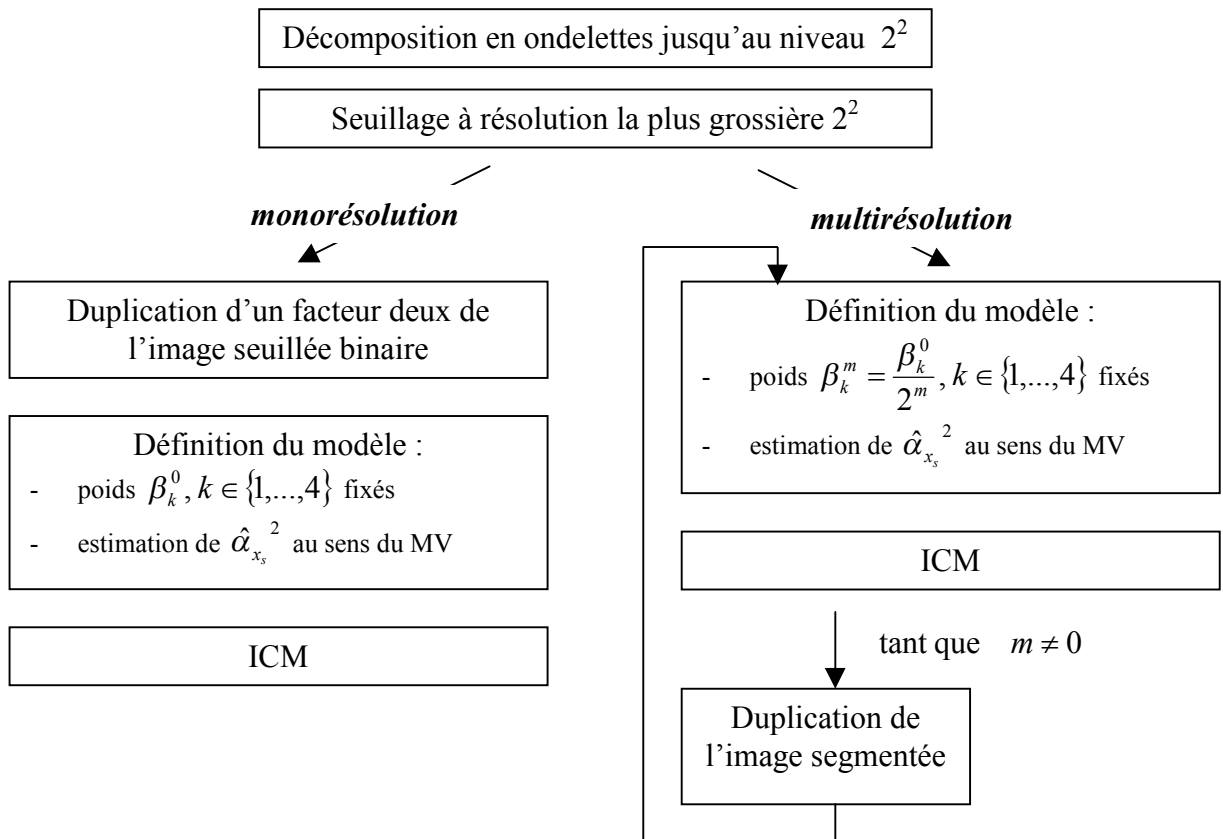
Décomposition en ondelettes jusqu'au niveau $2^2$

Seuillage à résolution la plus grossière $2^2$

*monorésolution*

Duplication d'un facteur deux de l'image seuillée binaire

Définition du modèle :
- poids $\beta_k^0, k \in \{1,...,4\}$ fixés
- estimation de $\hat{\alpha}_{x_s}{}^2$ au sens du MV

ICM

*multirésolution*

Définition du modèle :
- poids $\beta_k^m = \frac{\beta_k^0}{2^m}, k \in \{1,...,4\}$ fixés
- estimation de $\hat{\alpha}_{x_s}{}^2$ au sens du MV

ICM

tant que $m \neq 0$

Duplication de l'image segmentée